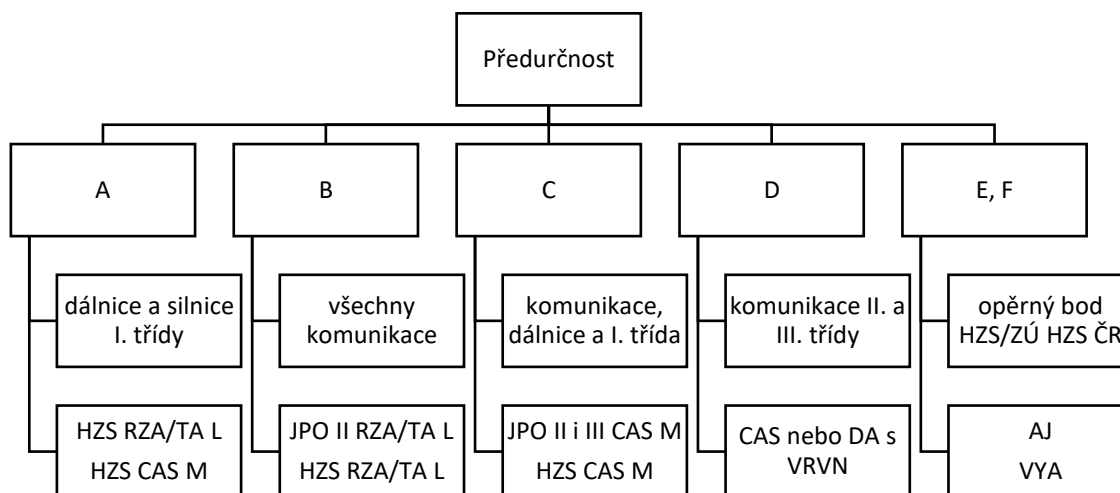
Předurčnost

A

dálnice a silnice I. třídy

HZS RZA/TA L
HZS CAS M

B

všechny komunikace

JPO II RZA/TA L
HZS RZA/TA L

C

komunikace, dálnice a I. třída

JPO II i III CAS M
HZS CAS M

D

komunikace II. a III. třídy

CAS nebo DA s VRVN

E, F

opěrný bod HZS/ZÚ HZS ČR

AJ
VYA